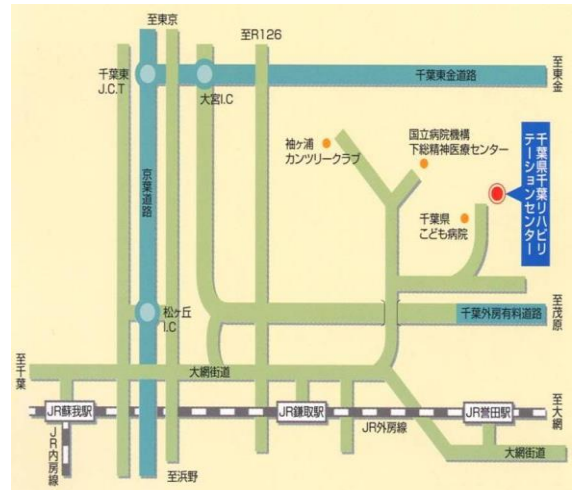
至東京
至R126
千葉東J.C.T
大宮I.C
千葉東金道路
至東金
袖ケ浦カンツリークラブ
国立病院機構下総精神医療センター
千葉県千葉リハビリテーションセンター
千葉県こども病院
京葉道路
松ケ丘I.C
千葉外房有料道路
至茂原
至千葉
大網街道
JR蘇我駅
JR鎌取駅
JR誉田駅
至大網
JR外房線
JR内房線
至浜野
大網街道